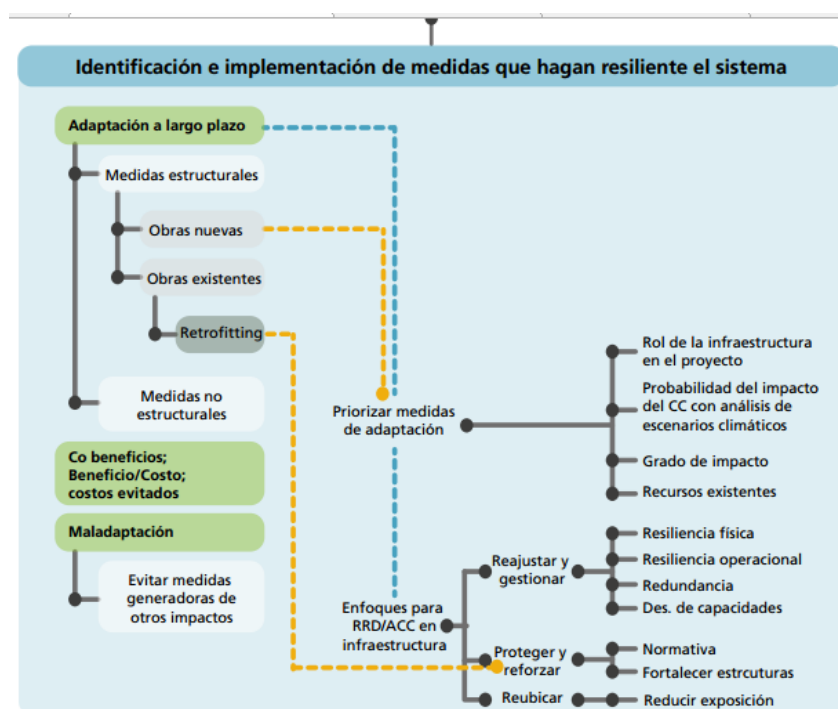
Identificación e implementación de medidas que hagan resiliente el sistema

Adaptación a largo plazo

Medidas estructurales

Obras nuevas

Obras existentes

Retrofitting

Medidas no estructurales

Co beneficios; Beneficio/Costo; costos evitados

Maladaptación

Evitar medidas generadoras de otros impactos

Priorizar medidas de adaptación

Rol de la infraestructura en el proyecto

Probabilidad del impacto del CC con análisis de escenarios climáticos

Grado de impacto

Recursos existentes

Enfoques para RRD/ACC en infraestructura

Reajustar y gestionar

Resiliencia física

Resiliencia operacional

Redundancia

Des. de capacidades

Proteger y reforzar

Normativa

Fortalecer estrcturas

Reubicar

Reducir exposición